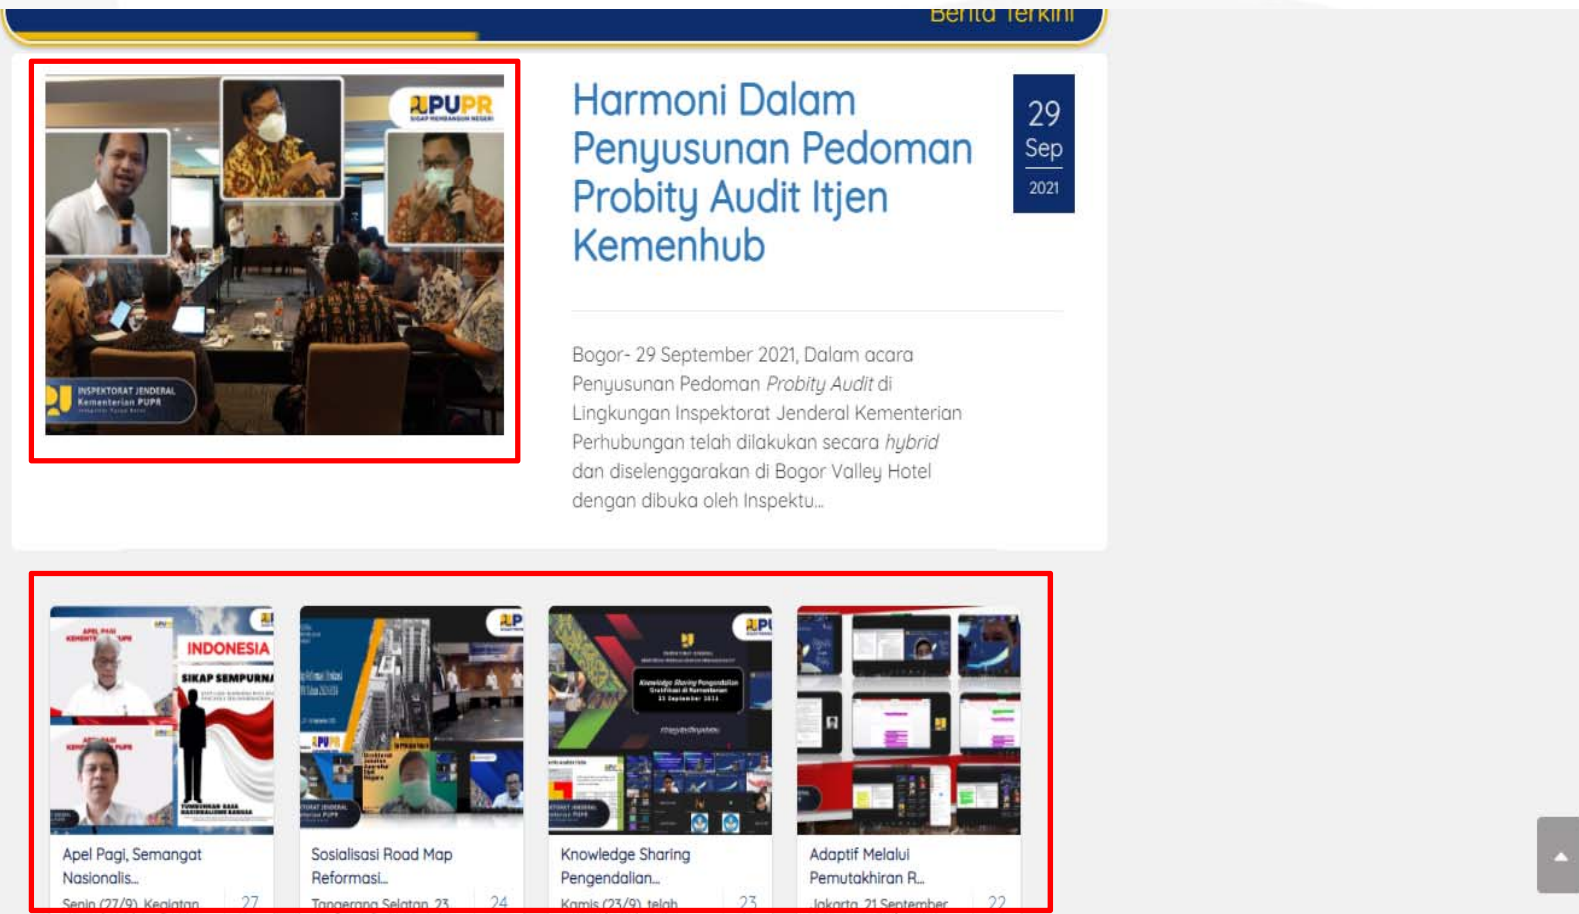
Berita Terkini

PUPR

INSPEKTORAT JENDERAL
Kementerian PUPR

Harmoni Dalam Penyusunan Pedoman Probity Audit Itjen Kemenhub

29
Sep
2021

Bogor- 29 September 2021, Dalam acara Penyusunan Pedoman *Probity Audit* di Lingkungan Inspektorat Jenderal Kementerian Perhubungan telah dilakukan secara *hybrid* dan diselenggarakan di Bogor Valley Hotel dengan dibuka oleh Inspektu...

INDONESIA
SIKAP SEMPURNA

Apel Pagi, Semangat Nasionalis...
Senin (27/9) Kegiatan
27

Sosialisasi Road Map Reformasi...
Tangerang Selatan 23
24

Knowledge Sharing Pengendalian...
Kamis (23/9) telah
23

Adaptif Melalui Pemutakhiran R...
Jakarta, 21 September
22